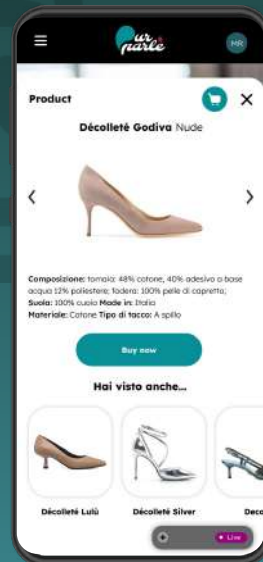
Pur parle

MR

Product

Décolleté Godiva Nude

‹

›

Composizione: tomaia: 48% cotone, 40% adesivo a base acqua 12% poliestere; fodera: 100% pelle di capretto; Suola: 100% cuoio Made in: Italia Materiale: Cotone Tipo di tacco: A spillo

Buy now

Hai visto anche...

Décolleté Lulù

Décolleté Silver

Deco

Live